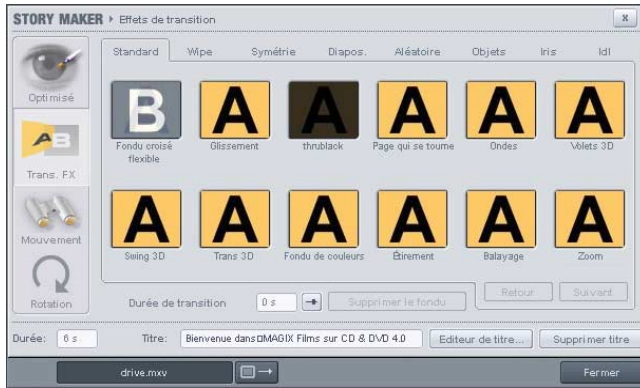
STORY MAKER ▸ Effets de transition

x

Optimisé

Trans. FX

Mouvement

Rotation

Standard | Wipe | Symétrie | Diapos. | Aléatoire | Objets | Iris | Idl

B
Fondu croisé flexible

A
Glissement

A
thrublack

A
Page qui se tourne

A
Ondes

A
Volets 3D

A
Swing 3D

A
Trans 3D

A
Fondu de couleurs

A
Étirement

A
Balayage

A
Zoom

Durée de transition | 0 s | Supprimer le fondu | Retour | Suivant

Durée: 6 s | Titre: Bienvenue dans MAGIX Films sur CD & DVD 4.0 | Editeur de titre... | Supprimer titre

drive.mxv | Fermer